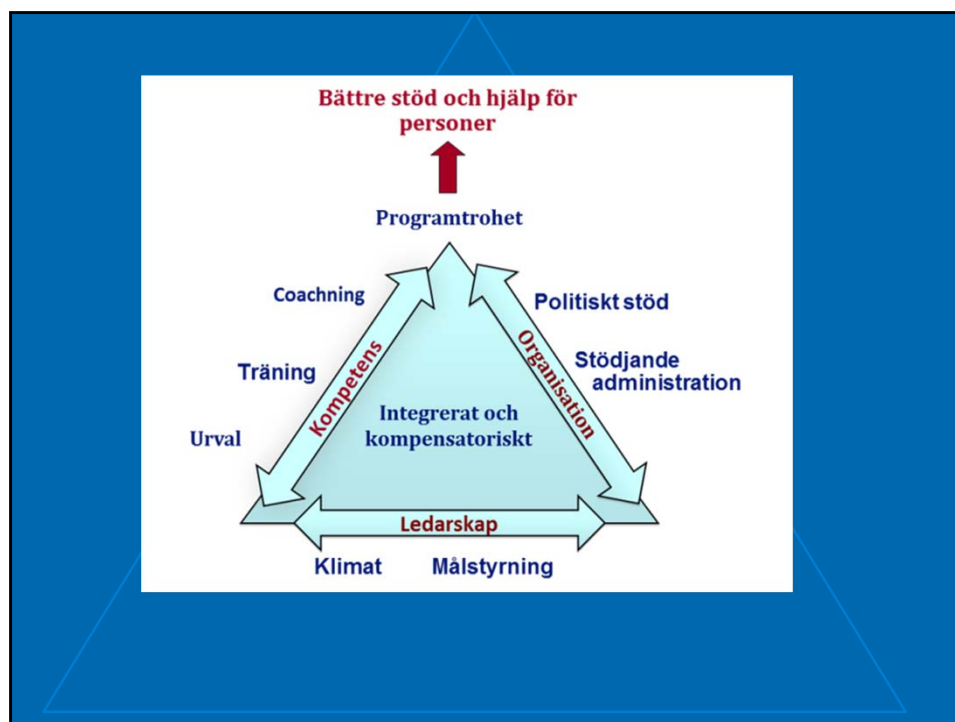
Bättre stöd och hjälp för personer

Programtrohet

Coachning

Träning

Urval

Kompetens

Organisation

Politiskt stöd

Stödjande administration

Integrerat och kompensatoriskt

Ledarskap

Klimat

Målstyrning